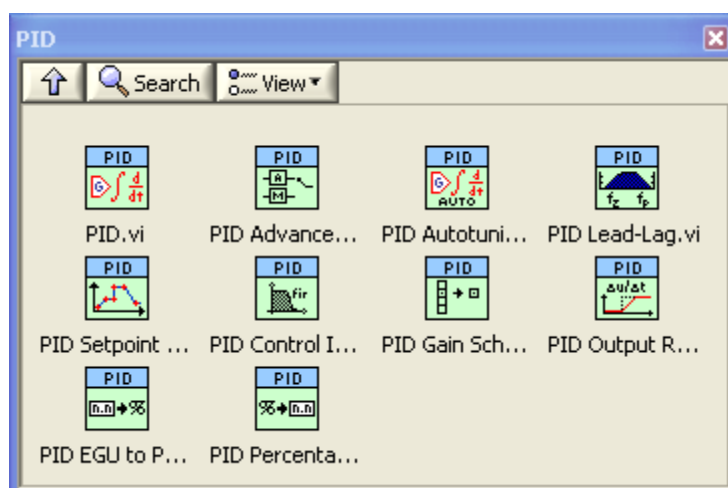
PID

Search
View

PID
PID.vi

PID
PID Advance...

PID
AUTO
PID Autotuni...

PID
PID Lead-Lag.vi

PID
PID Setpoint ...

PID
fir
PID Control I...

PID
PID Gain Sch...

PID
PID Output R...

PID
n.n→%
PID EGU to P...

PID
%→n.n
PID Percenta...